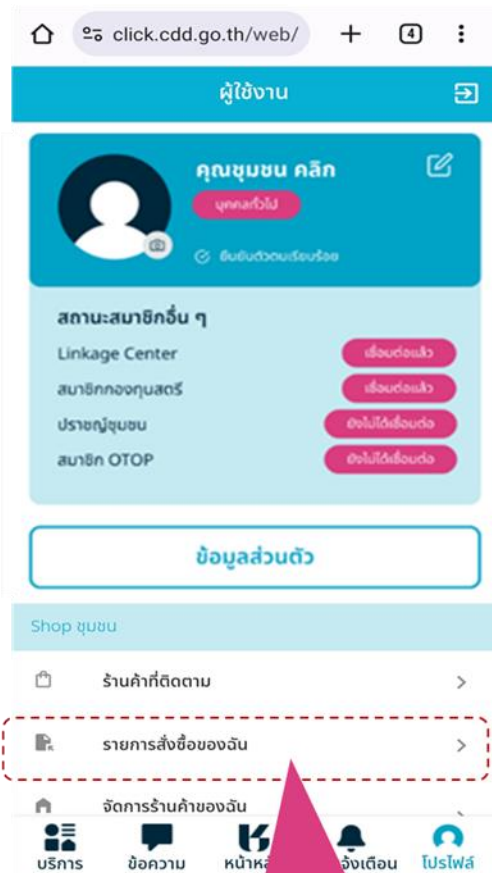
click.cdd.go.th/web/

4

ผู้ใช้งาน

คุณชุมชน คลิก

บุคคลทั่วไป

ยืนยันตัวตนเรียบร้อย

สถานะสมาชิกอื่น ๆ

Linkage Center

เชื่อมต่อแล้ว

สมาชิกกองทุนสตรี

เชื่อมต่อแล้ว

ปราชญ์ชุมชน

ยังไม่ได้เชื่อมต่อ

สมาชิก OTOP

ยังไม่ได้เชื่อมต่อ

ข้อมูลส่วนตัว

Shop ชุมชน

ร้านค้าที่ติดตาม

รายการสั่งซื้อของฉัน

จัดการร้านค้าของฉัน

บริการ

ข้อความ

หน้าหล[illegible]

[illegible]จ้งเตือน

โปรไฟล์